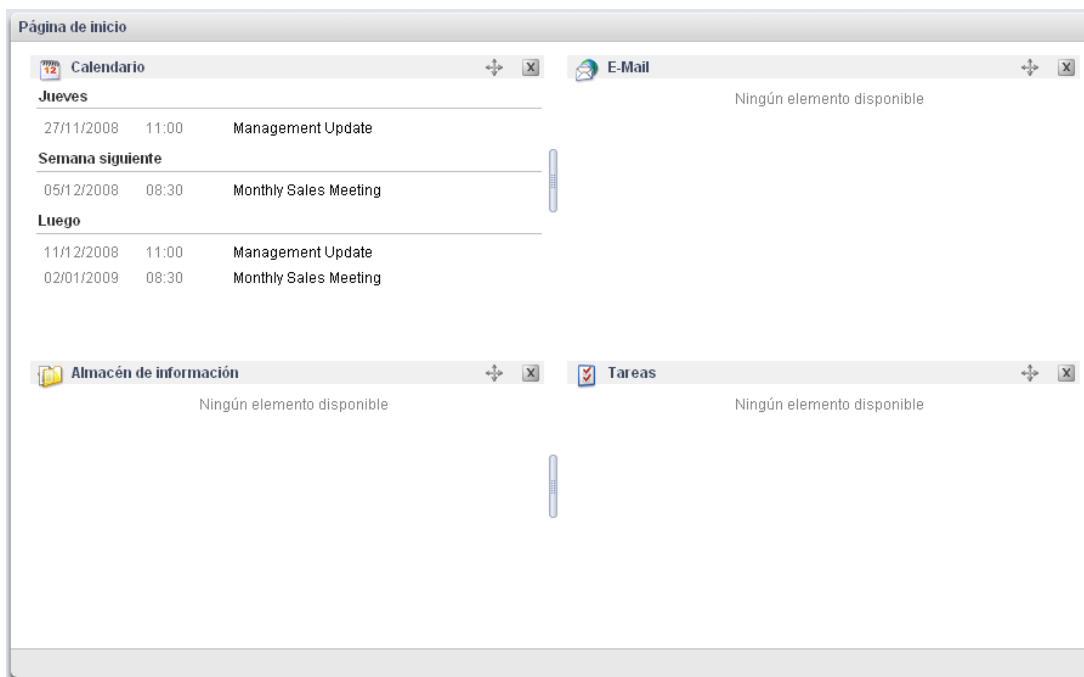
Página de inicio

Calendario

Jueves

| 27/11/2008 | 11:00 | Management Update |
|---|---|---|

Semana siguiente

| 05/12/2008 | 08:30 | Monthly Sales Meeting |
|---|---|---|

Luego

| 11/12/2008 | 11:00 | Management Update |
|---|---|---|
| 02/01/2009 | 08:30 | Monthly Sales Meeting |

E-Mail

Ningún elemento disponible

Almacén de información

Ningún elemento disponible

Tareas

Ningún elemento disponible